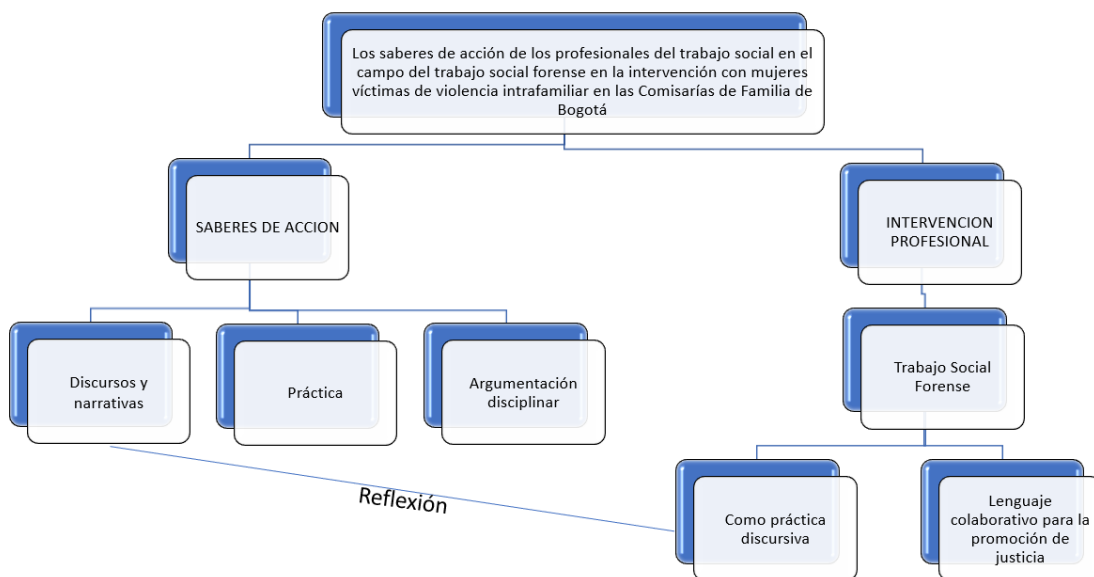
Los saberes de acción de los profesionales del trabajo social en el campo del trabajo social forense en la intervención con mujeres víctimas de violencia intrafamiliar en las Comisarías de Familia de Bogotá

SABERES DE ACCION

INTERVENCION PROFESIONAL

Discursos y narrativas

Práctica

Argumentación disciplinar

Trabajo Social Forense

Reflexión

Como práctica discursiva

Lenguaje colaborativo para la promoción de justicia